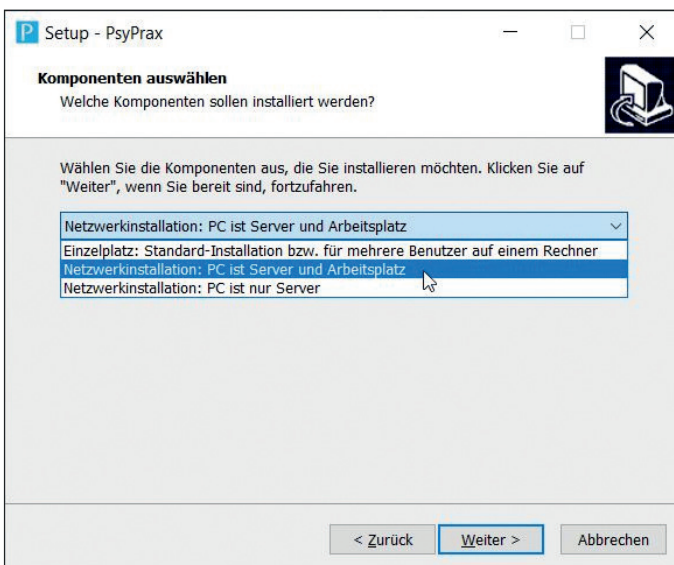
P Setup - PsyPrax

Komponenten auswählen
Welche Komponenten sollen installiert werden?

Wählen Sie die Komponenten aus, die Sie installieren möchten. Klicken Sie auf "Weiter", wenn Sie bereit sind, fortzufahren.

Netzwerkinstallation: PC ist Server und Arbeitsplatz
Einzelplatz: Standard-Installation bzw. für mehrere Benutzer auf einem Rechner
Netzwerkinstallation: PC ist Server und Arbeitsplatz
Netzwerkinstallation: PC ist nur Server

< Zurück
Weiter >
Abbrechen